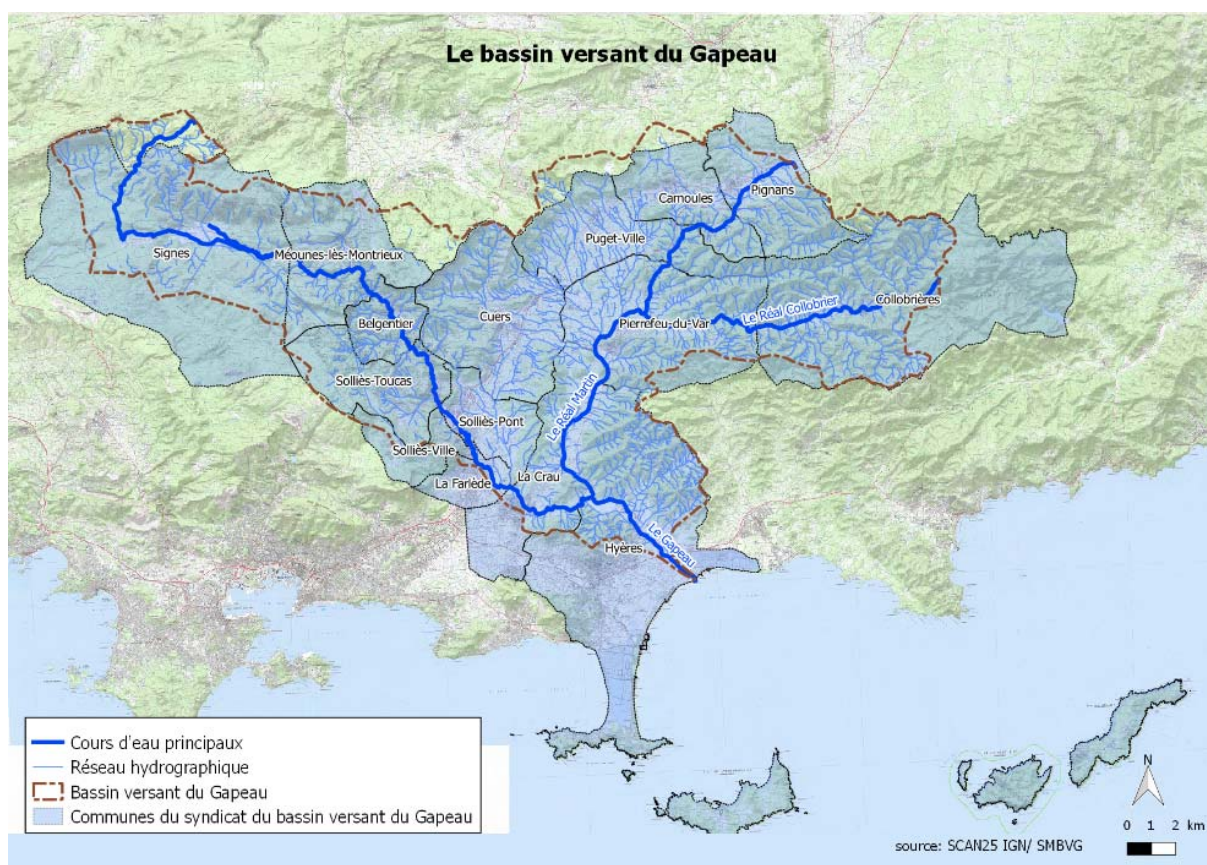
Le bassin versant du Gapeau

Signes
Méounes-lès-Montrieux
Belgentier
Cuers
Puget-Ville
Camoules
Pignans
Pierrefeu-du-Var
Le Réal Collobrier
Collobrières
Solliès-Toucas
Solliès-Pont
Le Réal Martin
Solliès-Ville
La Farlède
La Crau
Le Gapeau
Hyères

Cours d'eau principaux
Réseau hydrographique
Bassin versant du Gapeau
Communes du syndicat du bassin versant du Gapeau

N
0 1 2 km
source: SCAN25 IGN/ SMBVG